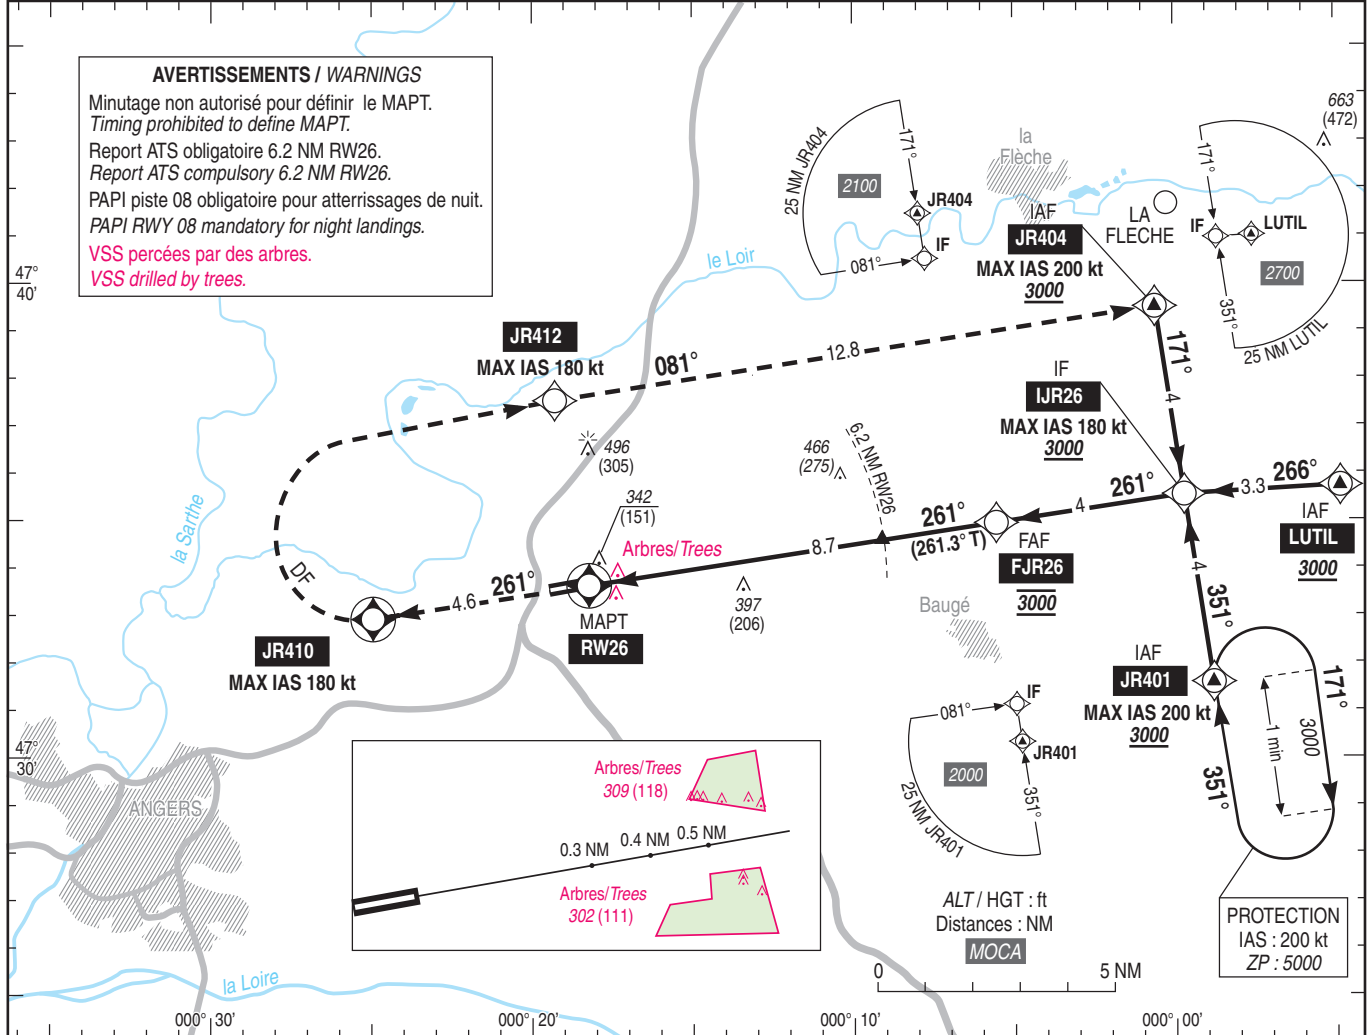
AVERTISSEMENTS / WARNINGS
Minutage non autorisé pour définir le MAPT.
Timing prohibited to define MAPT.
Report ATS obligatoire 6.2 NM RW26.
Report ATS compulsory 6.2 NM RW26.
PAPI piste 08 obligatoire pour atterrissages de nuit.
PAPI RWY 08 mandatory for night landings.
VSS percées par des arbres.
VSS drilled by trees.

47° 40'

47° 30'

25 NM JR404
171°
2100
JR404
IF
081°

la Flèche

663
(472)

171°
IF
LUTIL
2700
351°
25 NM LUTIL

IAF
JR404
MAX IAS 200 kt
3000

LA FLECHE

le Loir

JR412
MAX IAS 180 kt
081°
12.8
171°
4

IF
IJR26
MAX IAS 180 kt
3000

la Sarthe

496
(305)

466
(275)

6.2 NM RW26

342
(151)

Arbres/Trees

261°
4
3.3
266°

IAF
LUTIL
3000

261°
(261.3° T)
FAF
FJR26
3000

8.7

DF
4.6
261°

JR410
MAX IAS 180 kt

MAPT
RW26

397
(206)

Baugé

4
351°

IAF
JR401
MAX IAS 200 kt
3000

171°
1 min
3000
351°

081°
IF
JR401
2000
351°
25 NM JR401

ANGERS

Arbres/Trees
309 (118)
0.3 NM
0.4 NM
0.5 NM
Arbres/Trees
302 (111)

ALT / HGT : ft
Distances : NM
MOCA

0
5 NM

PROTECTION
IAS : 200 kt
ZP : 5000

la Loire

000° 30'
000° 20'
000° 10'
000° 00'